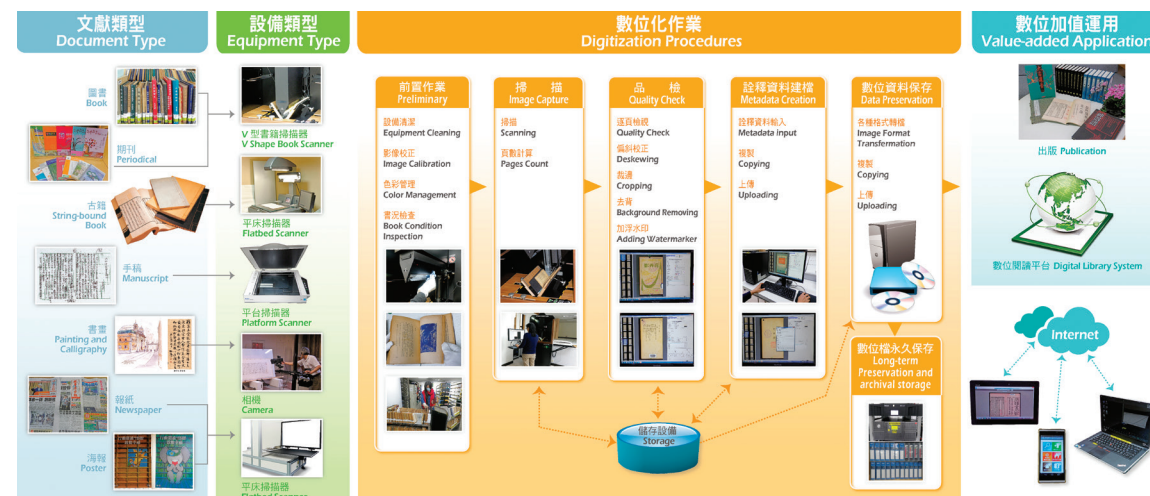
文獻類型
Document Type

設備類型
Equipment Type

數位化作業
Digitization Procedures

數位加值運用
Value-added Application

圖書
Book

期刊
Periodical

古籍
String-bound Book

手稿
Manuscript

書畫
Painting and Calligraphy

報紙
Newspaper

海報
Poster

V 型書籍掃描器
V Shape Book Scanner

平床掃描器
Flatbed Scanner

平台掃描器
Platform Scanner

相機
Camera

平床掃描器
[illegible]

前置作業
Preliminary

設備清潔
Equipment Cleaning

影像校正
Image Calibration

色彩管理
Color Management

書況檢查
Book Condition Inspection

掃描
Image Capture

掃描
Scanning

頁數計算
Pages Count

品檢
Quality Check

逐頁檢視
Quality Check

偏斜校正
Deskewing

裁邊
Cropping

去背
Background Removing

加浮水印
Adding Watermarker

詮釋資料建檔
Metadata Creation

詮釋資料輸入
Metadata input

複製
Copying

上傳
Uploading

數位資料保存
Data Preservation

各種格式轉檔
Image Format Transformation

複製
Copying

上傳
Uploading

數位檔永久保存
Long-term Preservation and archival storage

儲存設備
Storage

出版 Publication

數位閱讀平台 Digital Library System

Internet